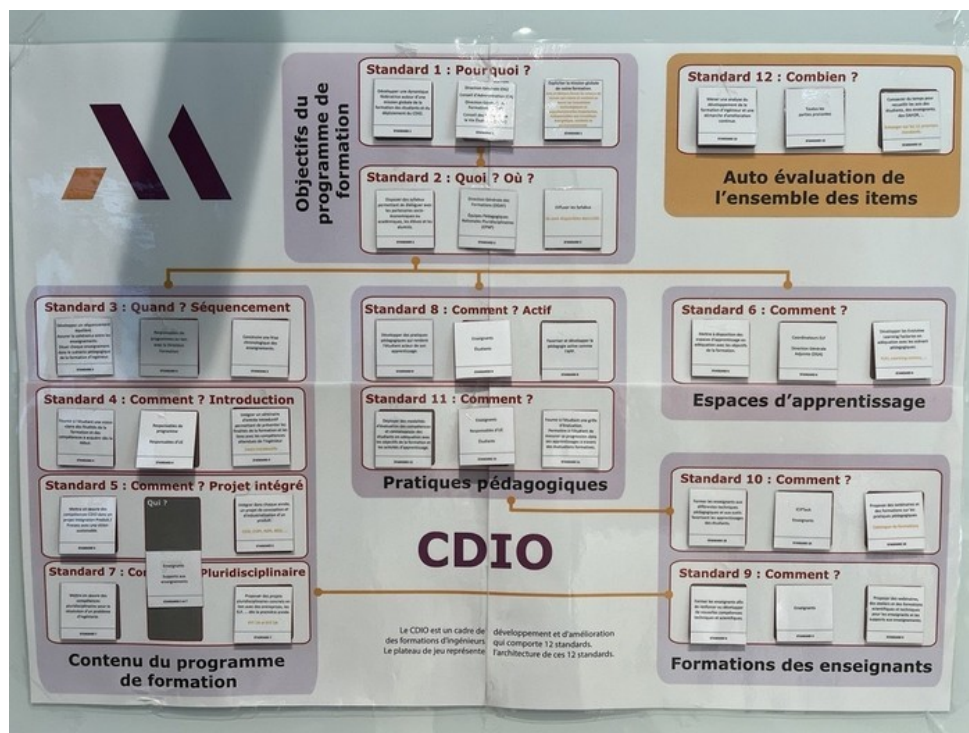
Objectifs du programme de formation

Standard 1 : Pour quoi ?

Standard 2 : Quoi ? Où ?

Standard 12 : Combien ?

Auto évaluation de l'ensemble des items

Standard 3 : Quand ? Séquencement

Standard 8 : Comment ? Actif

Standard 6 : Comment ?

Espaces d'apprentissage

Standard 4 : Comment ? Introduction

Standard 11 : Comment ?

Pratiques pédagogiques

Standard 5 : Comment ? Projet intégré

Qui ?

Standard 10 : Comment ?

CDIO

Standard 7 : Co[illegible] Pluridisciplinaire

Standard 9 : Comment ?

Contenu du programme de formation

Le CDIO est un cadre de développement et d'amélioration des formations d'ingénieurs qui comporte 12 standards. Le plateau de jeu représente l'architecture de ces 12 standards.

Formations des enseignants